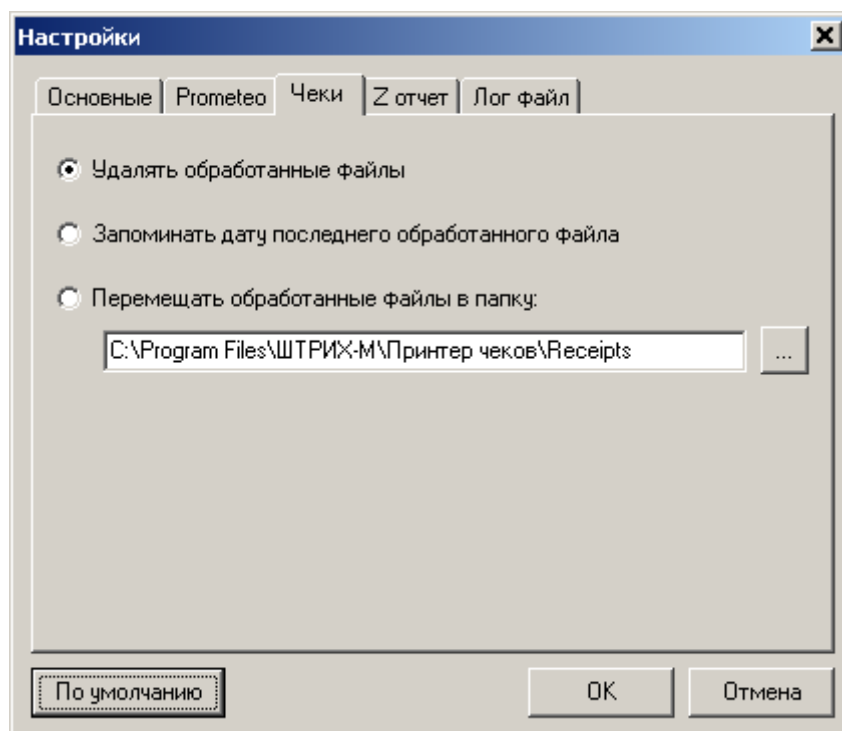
Настройки

Основные | Prometeo | Чеки | Z отчет | Лог файл

Удалять обработанные файлы

Запоминать дату последнего обработанного файла

Перемещать обработанные файлы в папку:

C:\Program Files\ШТРИХ-М\Принтер чеков\Receipts

...

По умолчанию

OK

Отмена